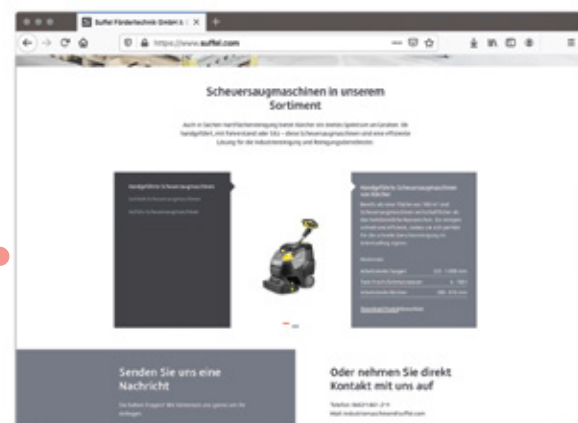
Suffel Fördertechnik GmbH & C ×

https://www.suffel.com

Scheuersaugmaschinen in unserem Sortiment

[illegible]

Handgeführte Scheuersaugmaschinen

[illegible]

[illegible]

Handgeführte Scheuersaugmaschinen von Kärcher

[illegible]

Senden Sie uns eine Nachricht

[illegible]

Oder nehmen Sie direkt Kontakt mit uns auf

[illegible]